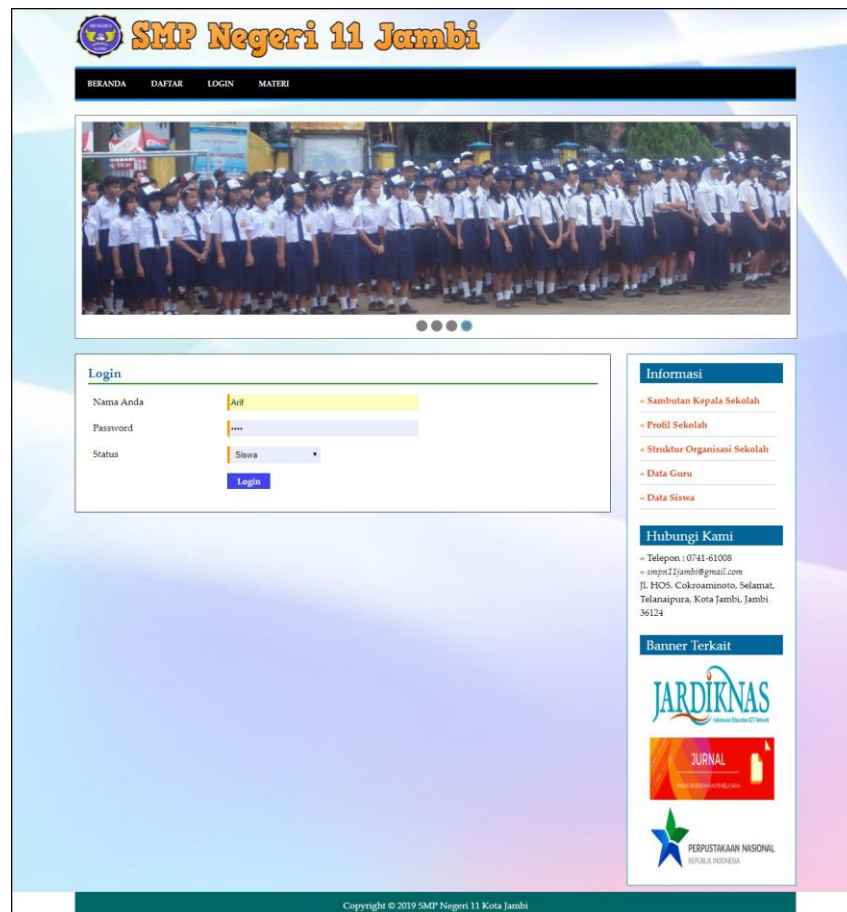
SMP Negeri 11 Jambi

BERANDA DAFTAR LOGIN MATERI

Login

Nama Anda Arif

Password ••••

Status Siswa

Login

Informasi

» Sambutan Kepala Sekolah

» Profil Sekolah

» Struktur Organisasi Sekolah

» Data Guru

» Data Siswa

Hubungi Kami

» Telepon : 0741-61008

» smpn11jambi@gmail.com

Jl. HOS. Cokroaminoto, Selamat, Telanaipura, Kota Jambi, Jambi 36124

Banner Terkait

JARDIKNAS
Indonesian Education ICT Network

JURNAL

PERPUSTAKAAN NASIONAL
REPUBLIK INDONESIA

Copyright © 2019 SMP Negeri 11 Kota Jambi